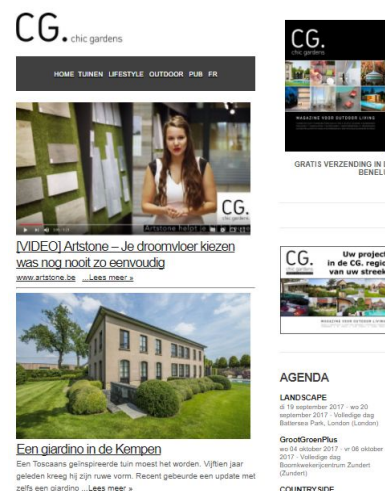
CG. chic gardens

HOME TUINEN LIFESTYLE OUTDOOR PUB FR

Artstone helpt je

CG. chic gardens

[VIDEO] Artstone – Je droomvloer kiezen was nog nooit zo eenvoudig

www.artstone.be ...Lees meer »

Een giardino in de Kempen

Een Toscaans geïnspireerde tuin moest het worden. Vijftien jaar geleden kreeg hij zijn ruwe vorm. Recent gebeurde een update met zelfs een giardino ...Lees meer »

CG. chic gardens

MAGAZINE VOOR OUTDOOR LIVING

GRATIS VERZENDING IN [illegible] BENELU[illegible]

CG. Uw project in de CG. regio van uw streek

MAGAZINE VOOR OUTDOOR LIVING

AGENDA

LANDSCAPE
di 19 september 2017 - wo 20 september 2017 - Volledige dag
Battersea Park, London (London)

GrootGroenPlus
wo 04 oktober 2017 - vr 06 oktober 2017 - Volledige dag
Boomkwekerijcentrum Zundert (Zundert)

COUNTRYSIDE